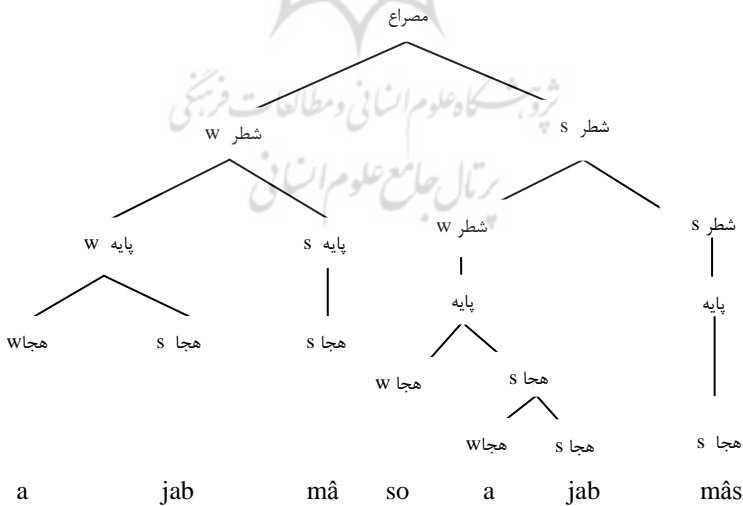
مصراع

شطر w

شطر s

پایه w

پایه s

شطر w

شطر s

پایه

پایه

هجاw

هجا s

هجا s

هجا w

هجا s

هجاw

هجا s

هجا s

a jab mâ so a jab mâs

پژوهشگاه علوم انسانی و مطالعات فرهنگی
پرتال جامع علوم انسانی